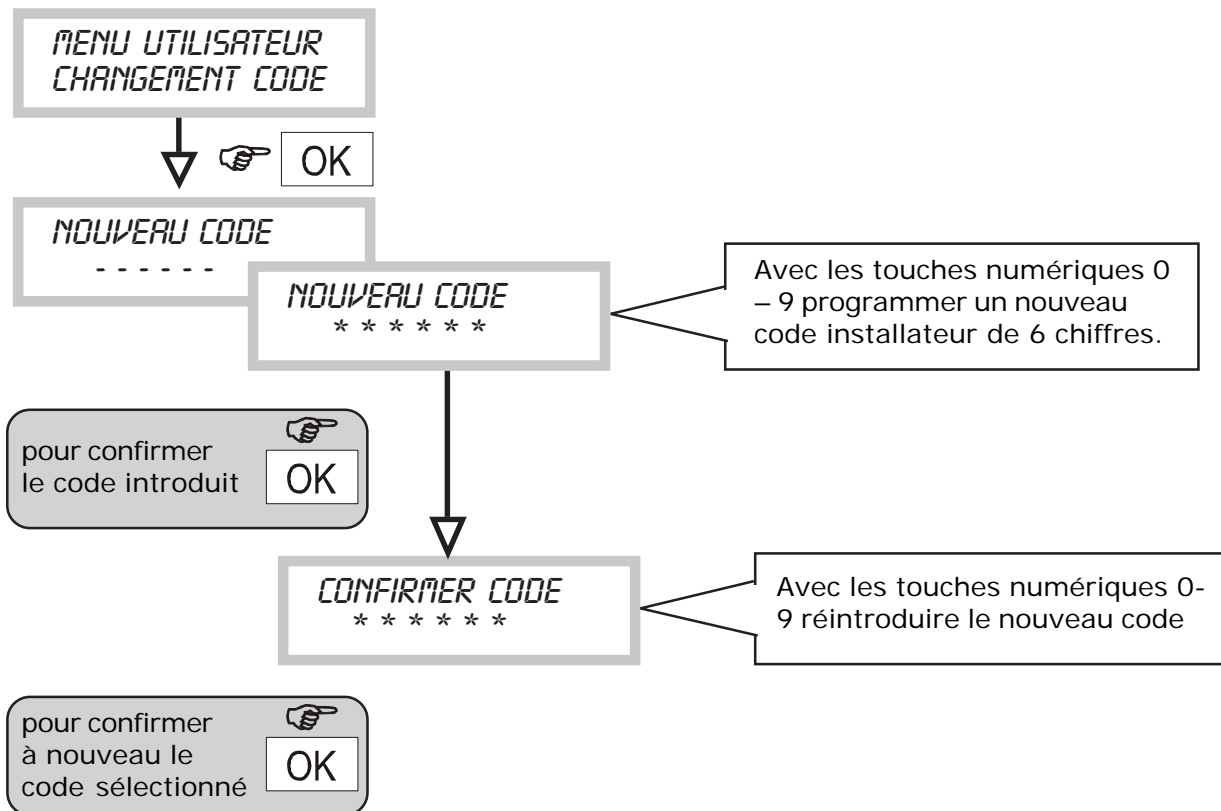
MENU UTILISATEUR
CHANGEMENT CODE

OK

NOUVEAU CODE
- - - - - -

NOUVEAU CODE
\* \* \* \* \* \*

Avec les touches numériques 0 – 9 programmer un nouveau code installateur de 6 chiffres.

pour confirmer le code introduit

OK

CONFIRMER CODE
\* \* \* \* \* \*

Avec les touches numériques 0-9 réintroduire le nouveau code

pour confirmer à nouveau le code sélectionné

OK